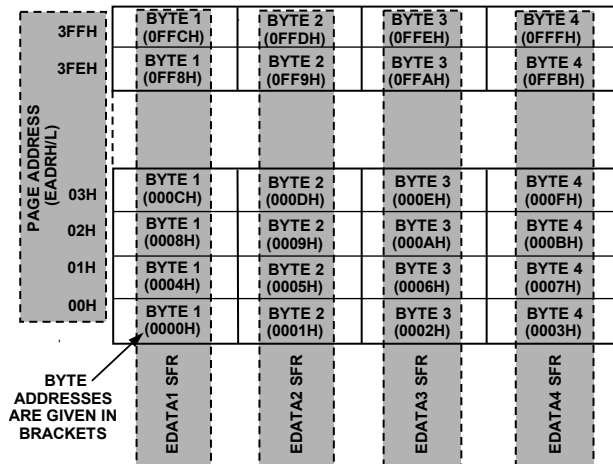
PAGE ADDRESS (EADRH/L)

| | | | | |
|---|---|---|---|---|
| 3FFH | BYTE 1 (0FFCH) | BYTE 2 (0FFDH) | BYTE 3 (0FFEH) | BYTE 4 (0FFFH) |
| 3FEH | BYTE 1 (0FF8H) | BYTE 2 (0FF9H) | BYTE 3 (0FFAH) | BYTE 4 (0FFBH) |
| | | | | |
| 03H | BYTE 1 (000CH) | BYTE 2 (000DH) | BYTE 3 (000EH) | BYTE 4 (000FH) |
| 02H | BYTE 1 (0008H) | BYTE 2 (0009H) | BYTE 3 (000AH) | BYTE 4 (000BH) |
| 01H | BYTE 1 (0004H) | BYTE 2 (0005H) | BYTE 3 (0006H) | BYTE 4 (0007H) |
| 00H | BYTE 1 (0000H) | BYTE 2 (0001H) | BYTE 3 (0002H) | BYTE 4 (0003H) |
| | EDATA1 SFR | EDATA2 SFR | EDATA3 SFR | EDATA4 SFR |

BYTE ADDRESSES ARE GIVEN IN BRACKETS